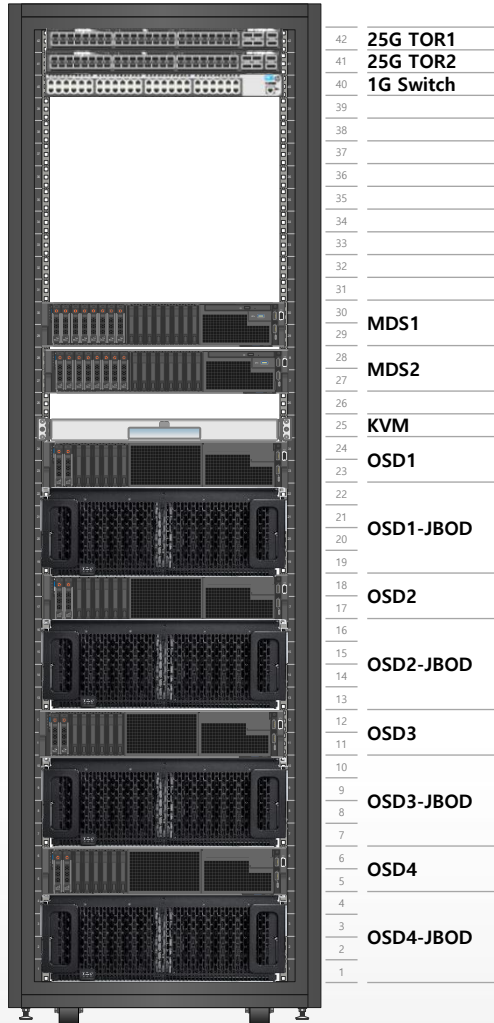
42 25G TOR1
41 25G TOR2
40 1G Switch
39
38
37
36
35
34
33
32
31
30
29 MDS1
28
27 MDS2
26
25 KVM
24
23 OSD1
22
21
20 OSD1-JBOD
19
18
17 OSD2
16
15
14 OSD2-JBOD
13
12
11 OSD3
10
9
8 OSD3-JBOD
7
6
5 OSD4
4
3
2 OSD4-JBOD
1